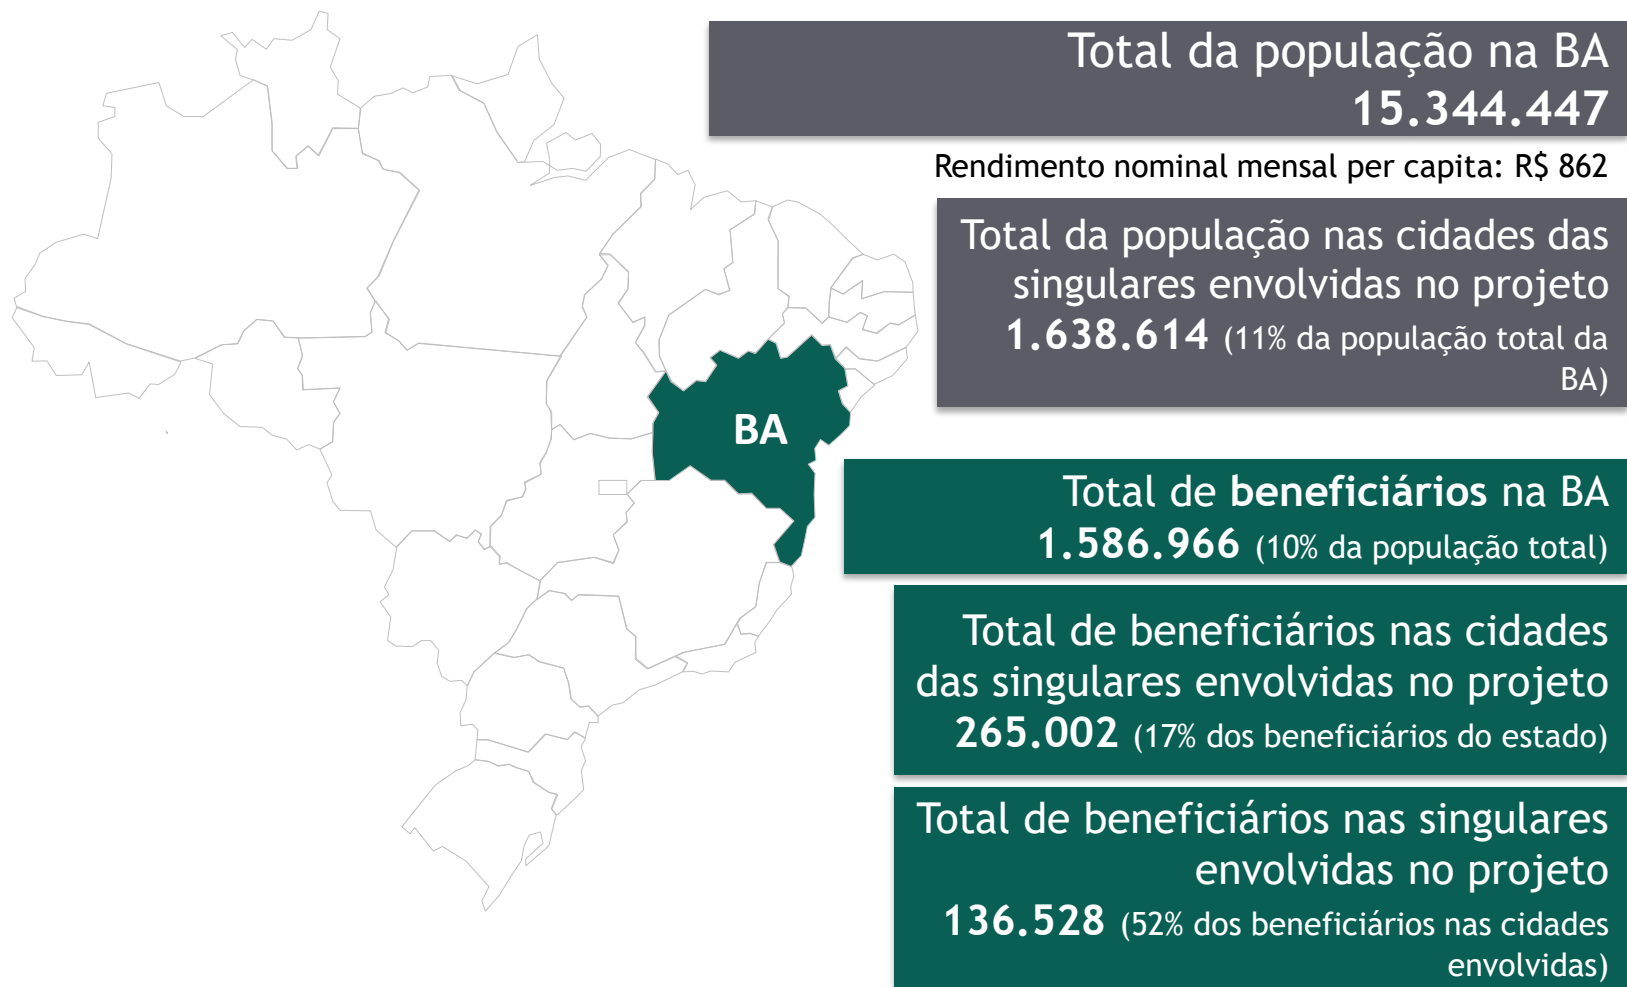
BA

Total da população na BA
15.344.447

Rendimento nominal mensal per capita: R$ 862

Total da população nas cidades das singulares envolvidas no projeto
1.638.614 (11% da população total da BA)

Total de beneficiários na BA
1.586.966 (10% da população total)

Total de beneficiários nas cidades das singulares envolvidas no projeto
265.002 (17% dos beneficiários do estado)

Total de beneficiários nas singulares envolvidas no projeto
136.528 (52% dos beneficiários nas cidades envolvidas)